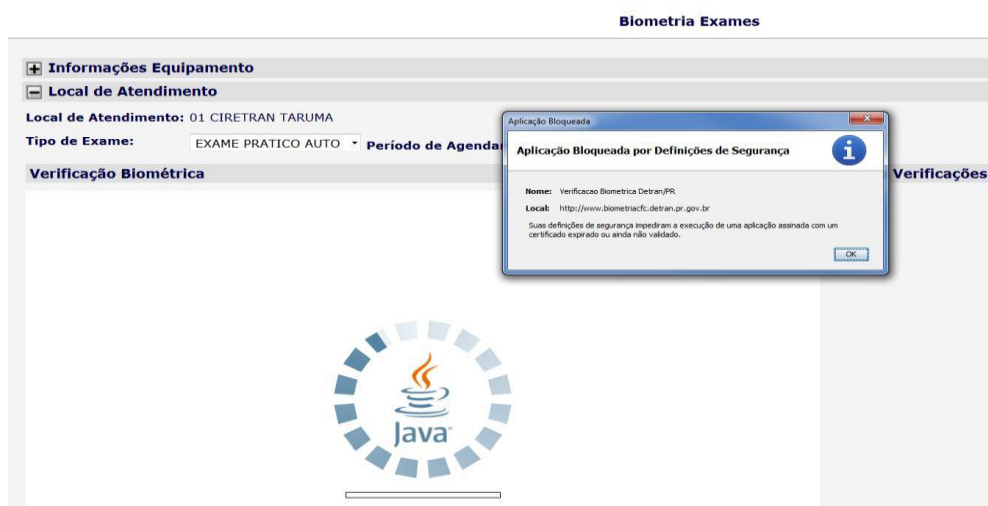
Biometria Exames

Informações Equipamento

Local de Atendimento

Local de Atendimento: 01 CIRETRAN TARUMA

Tipo de Exame: EXAME PRATICO AUTO Período de Agendar

Verificação Biométrica

Verificações

Aplicação Bloqueada

Aplicação Bloqueada por Definições de Segurança

Nome: Verificacao Biometrica Detran/PR

Local: http://www.biometriacfc.detran.pr.gov.br

Suas definições de segurança impediram a execução de uma aplicação assinada com um certificado expirado ou ainda não validado.

OK

Java